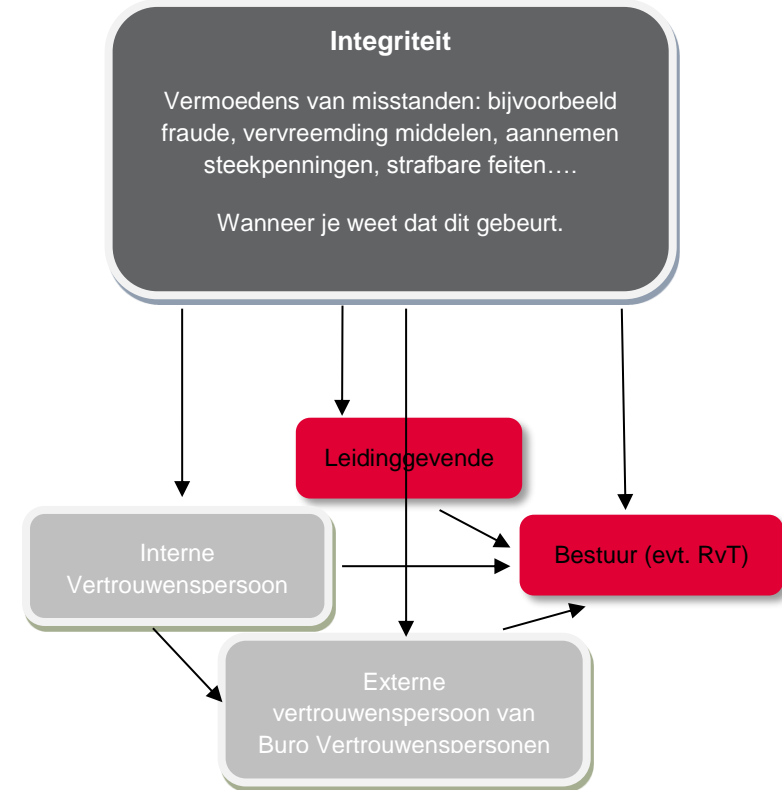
Integriteit

Vermoedens van misstanden: bijvoorbeeld fraude, vervreemding middelen, aannemen steekpenningen, strafbare feiten….

Wanneer je weet dat dit gebeurt.

Leidinggevende

Interne Vertrouwenspersoon

Bestuur (evt. RvT)

Externe vertrouwenspersoon van Buro Vertrouwenspersonen